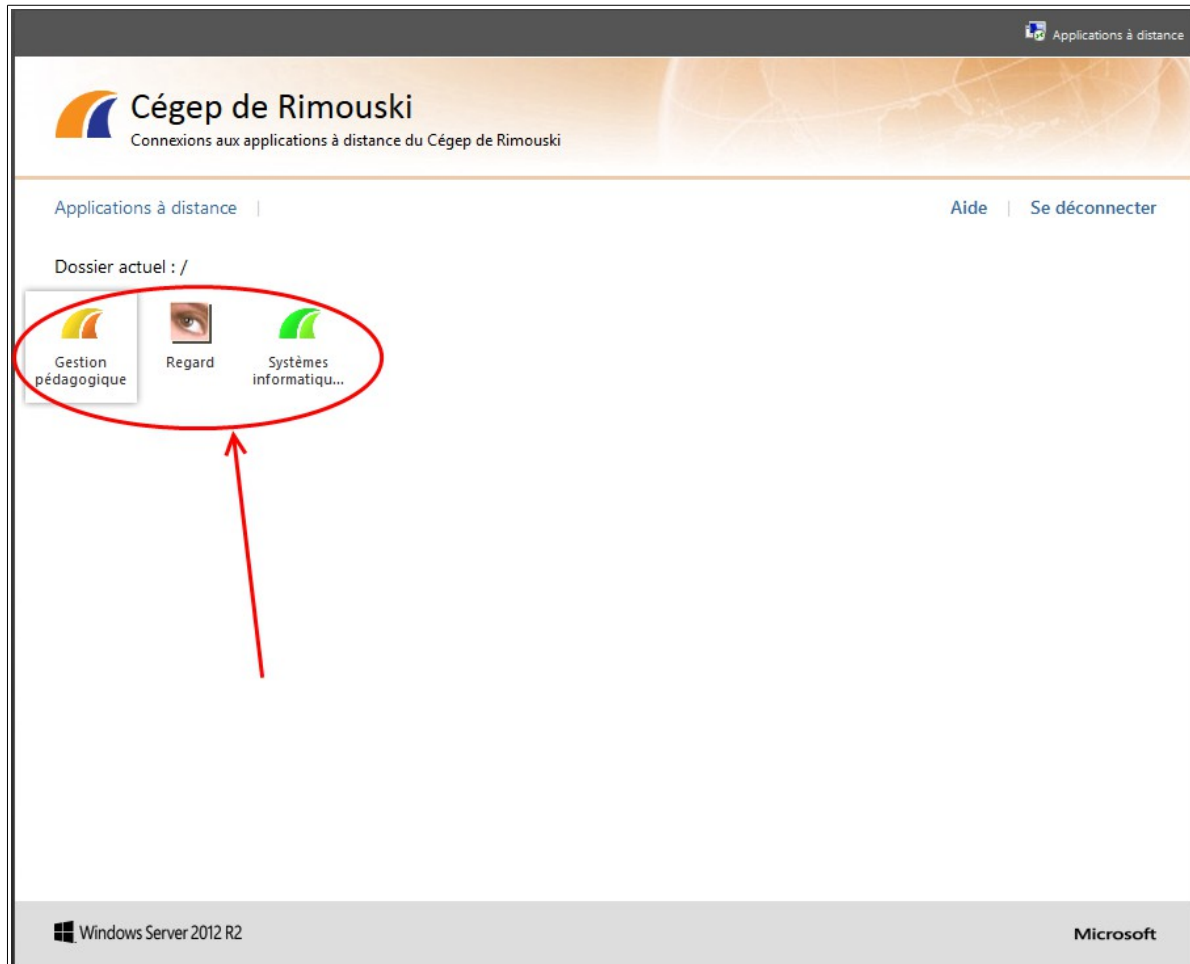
Applications à distance

Cégep de Rimouski
Connexions aux applications à distance du Cégep de Rimouski

Applications à distance |

Aide | Se déconnecter

Dossier actuel : /

Gestion pédagogique

Regard

Systèmes informatiqu...

Windows Server 2012 R2

Microsoft